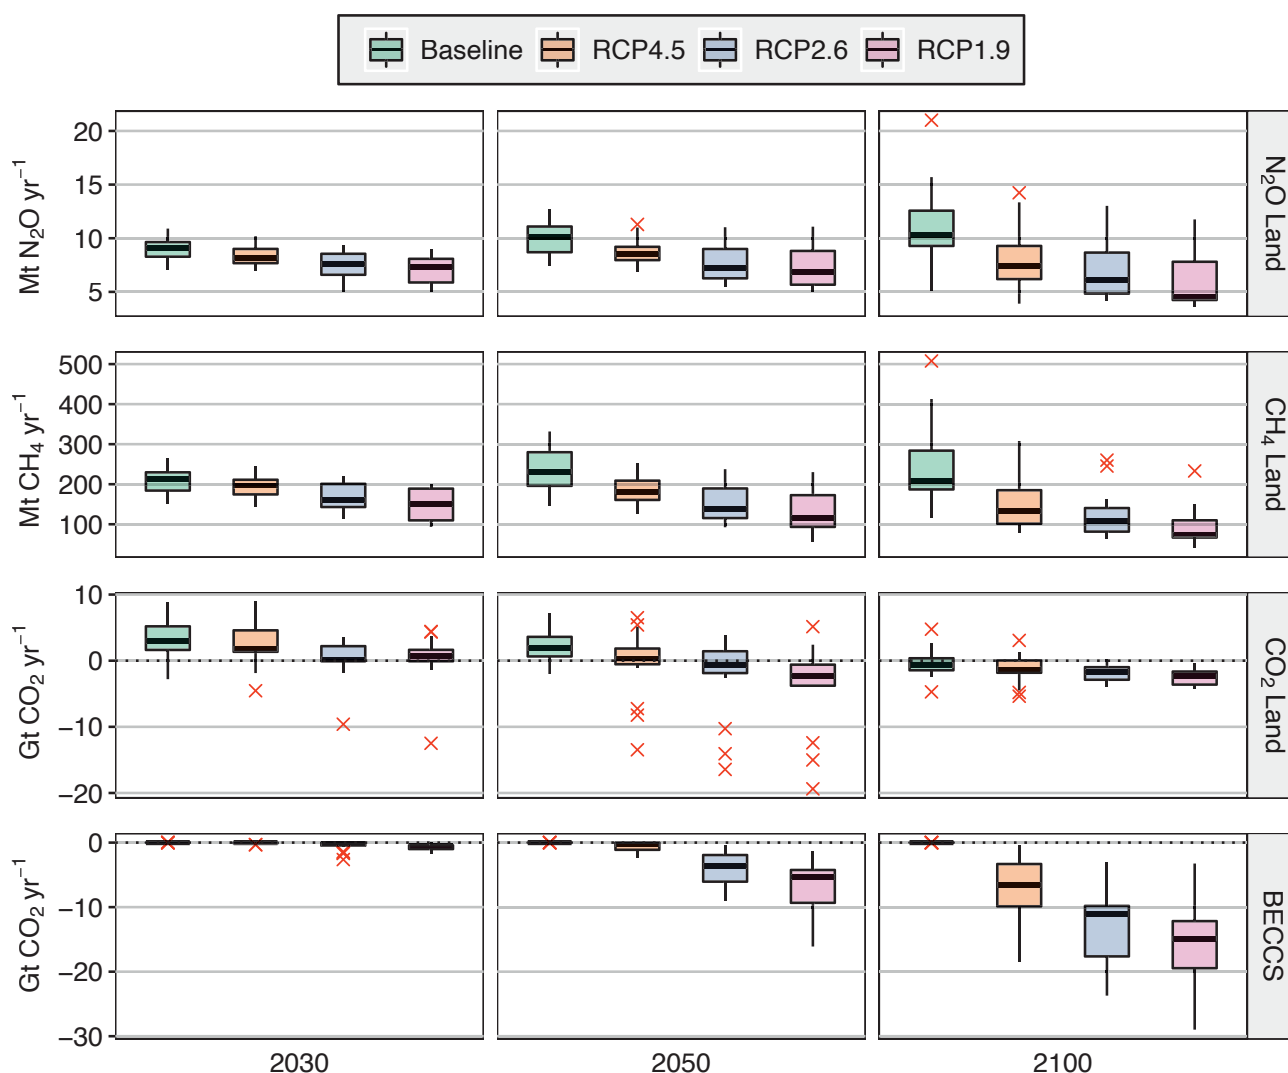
Baseline RCP4.5 RCP2.6 RCP1.9

Mt $N_2O$ yr$^{-1}$
20
15
10
5

$N_2O$ Land

Mt $CH_4$ yr$^{-1}$
500
400
300
200
100

$CH_4$ Land

Gt $CO_2$ yr$^{-1}$
10
0
−10
−20

$CO_2$ Land

Gt $CO_2$ yr$^{-1}$
0
−10
−20
−30

BECCS

2030
2050
2100